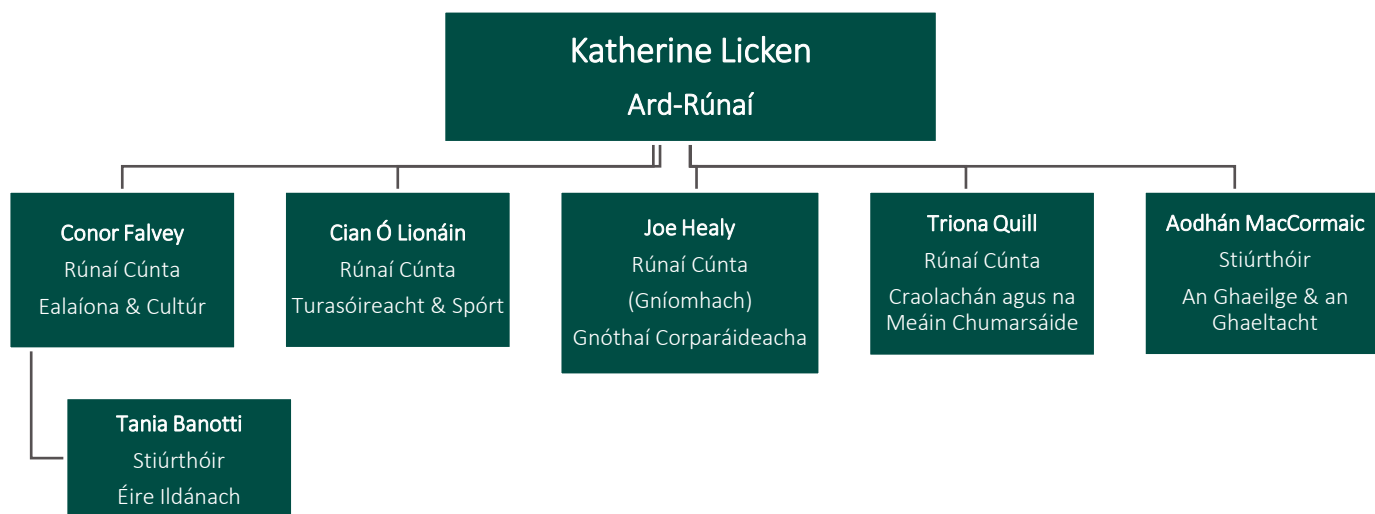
Katherine Licken
Ard-Rúnaí

Conor Falvey
Rúnaí Cúnta
Ealaíona & Cultúr

Cian Ó Lionáin
Rúnaí Cúnta
Turasóireacht & Spórt

Joe Healy
Rúnaí Cúnta
(Gníomhach)
Gnóthaí Corparáideacha

Triona Quill
Rúnaí Cúnta
Craolachán agus na Meáin Chumarsáide

Aodhán MacCormaic
Stiúrthóir
An Ghaeilge & an Ghaeltacht

Tania Banotti
Stiúrthóir
Éire Ildánach